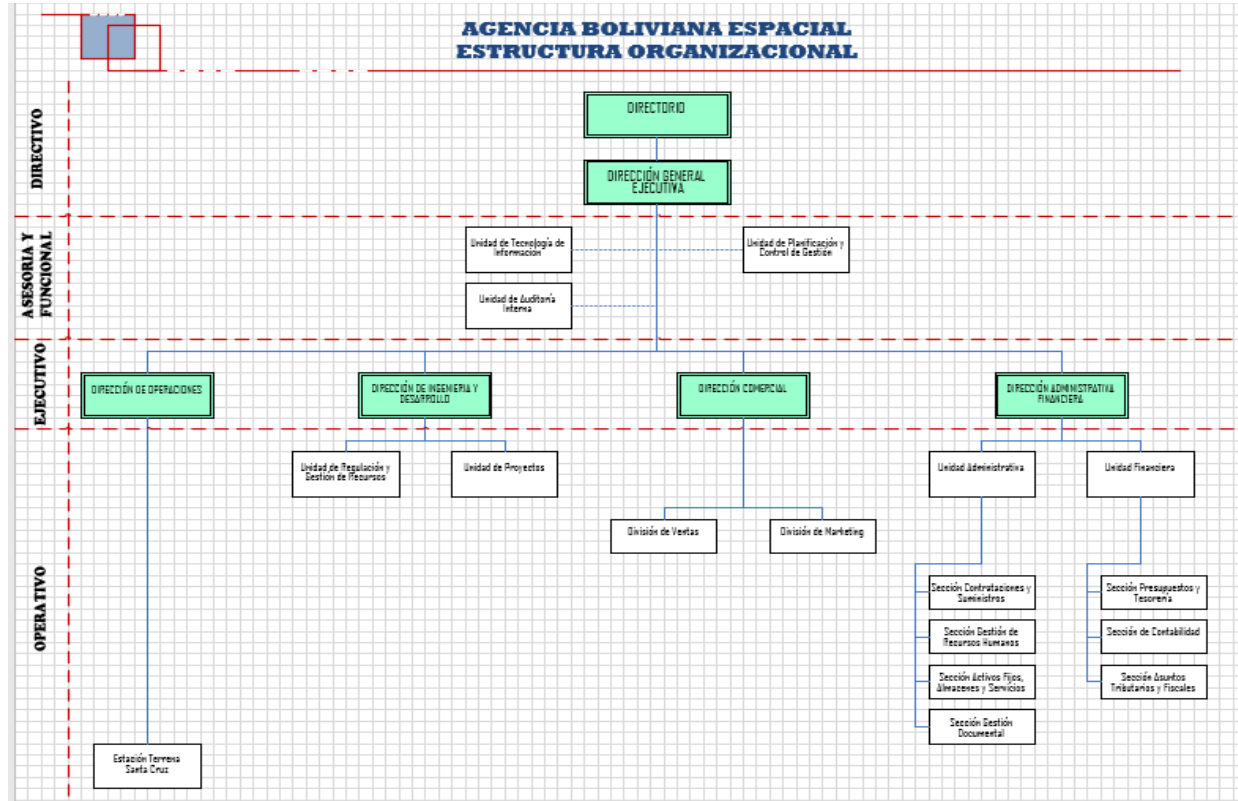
AGENCIA BOLIVIANA ESPACIAL
ESTRUCTURA ORGANIZACIONAL

DIRECTIVO

DIRECTORIO

DIRECCIÓN GENERAL EJECUTIVA

ASESORIA Y FUNCIONAL

Unidad de Tecnología de Información

Unidad de Planificación y Control de Gestión

Unidad de Auditoría Interna

EJECUTIVO

DIRECCIÓN DE OPERACIONES

DIRECCIÓN DE INGENIERIA Y DESARROLLO

DIRECCIÓN COMERCIAL

DIRECCIÓN ADMINISTRATIVA FINANCIERA

OPERATIVO

Unidad de Regulación y Gestión de Recursos

Unidad de Proyectos

División de Ventas

División de Marketing

Unidad Administrativa

Unidad Financiera

Sección Contrataciones y Suministros

Sección Gestión de Recursos Humanos

Sección Activos Fijos, Almacenes y Servicios

Sección Gestión Documental

Sección Presupuestos y Tesorería

Sección de Contabilidad

Sección Asuntos Tributarios y Fiscales

Estación Terrena Santa Cruz